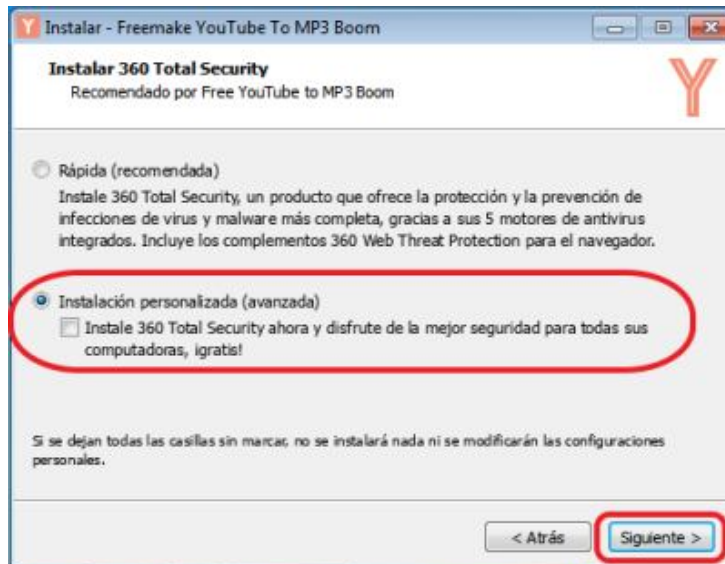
Instalar - Freemake YouTube To MP3 Boom

Instalar 360 Total Security
Recomendado por Free YouTube to MP3 Boom

Rápida (recomendada)
Instale 360 Total Security, un producto que ofrece la protección y la prevención de infecciones de virus y malware más completa, gracias a sus 5 motores de antivirus integrados. Incluye los complementos 360 Web Threat Protection para el navegador.

Instalación personalizada (avanzada)
Instale 360 Total Security ahora y disfrute de la mejor seguridad para todas sus computadoras, ¡gratis!

Si se dejan todas las casillas sin marcar, no se instalará nada ni se modificarán las configuraciones personales.

< Atrás
Siguiente >